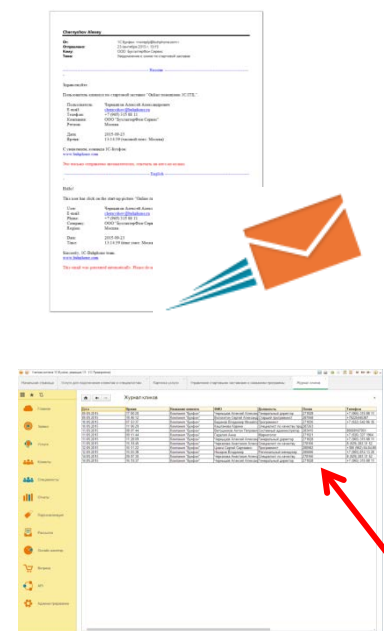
Chernyshov Alexey

Здравствуйте.

Пользователь нажал по стартовой заставке "Online помощник 1С:ITS."

Пользователь
E-mail
Телефон
Компания
Регион

Дата
Время

С уважением, команда 1С-Бухфон.

Hello!

This user has click on the start-up picture "Online m

User
E-mail
Phone
Company
Region

Date
Time

Sincerely, 1C-Helpdesk team

Журнал кликов